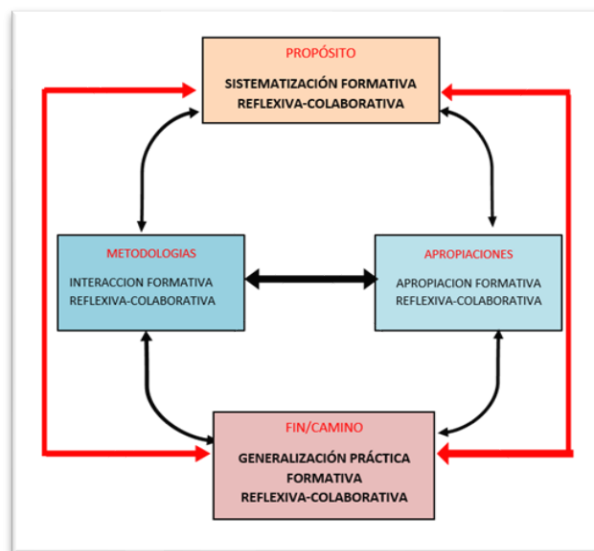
PROPÓSITO

SISTEMATIZACIÓN FORMATIVA REFLEXIVA-COLABORATIVA

METODOLOGIAS

INTERACCION FORMATIVA REFLEXIVA-COLABORATIVA

APROPIACIONES

APROPIACION FORMATIVA REFLEXIVA-COLABORATIVA

FIN/CAMINO

GENERALIZACIÓN PRÁCTICA FORMATIVA REFLEXIVA-COLABORATIVA